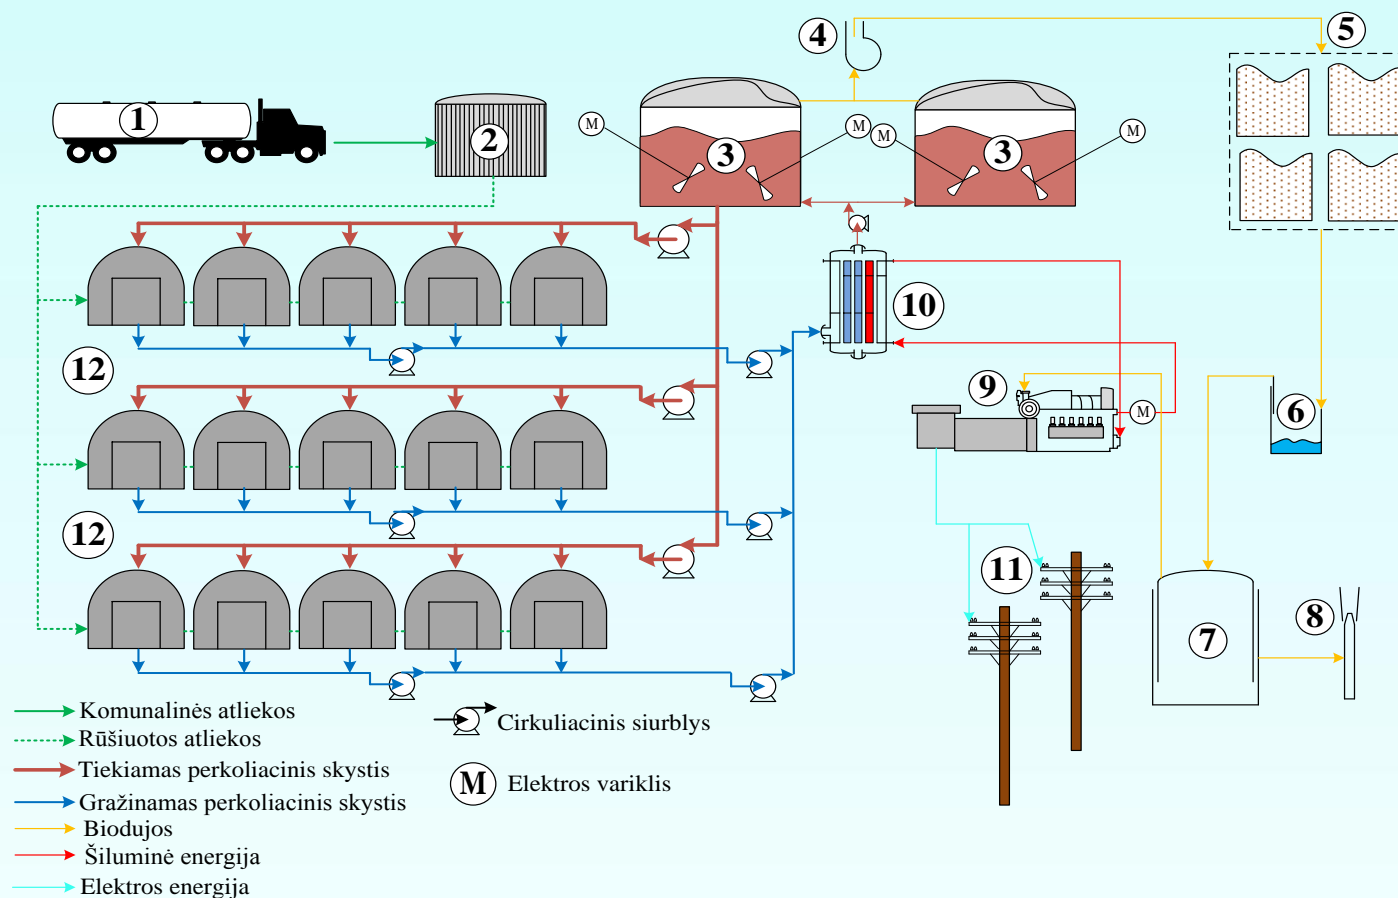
1
2
4
5
M
3
M
M
3
M
10
12
9
M
6
12
11
7
8
Komunalinės atliekos
Rūšiuotos atliekos
Tiekiamas perkoliacinis skystis
Gražinamas perkoliacinis skystis
Biodujos
Šiluminė energija
Elektros energija
Cirkuliacinis siurblys
M Elektros variklis